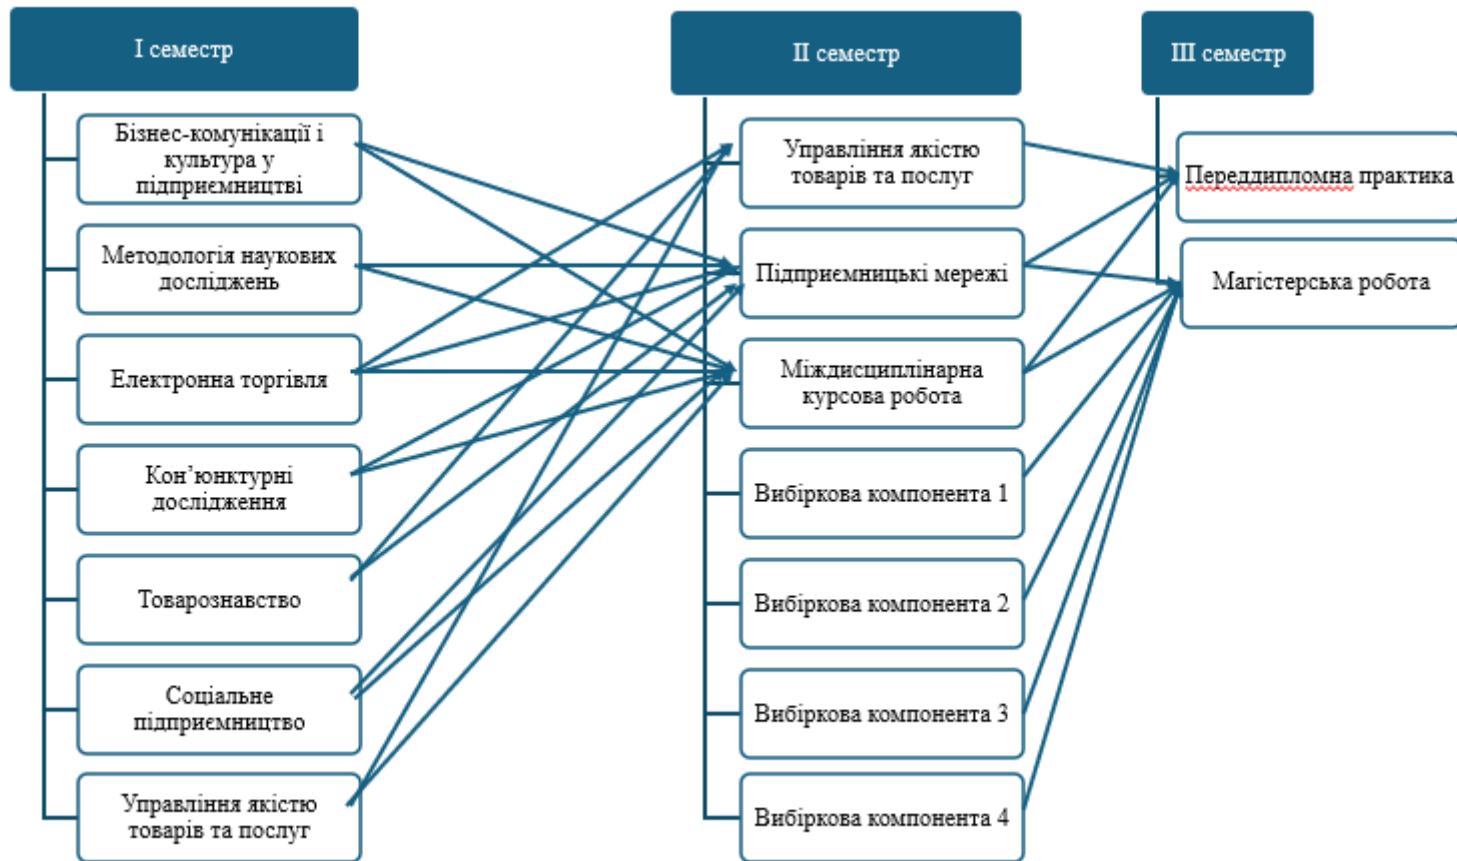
І семестр

Бізнес-комунікації і культура у підприємництві

Методологія наукових досліджень

Електронна торгівля

Кон'юнктурні дослідження

Товарознавство

Соціальне підприємництво

Управління якістю товарів та послуг

ІІ семестр

Управління якістю товарів та послуг

Підприємницькі мережі

Міждисциплінарна курсова робота

Вибіркова компонента 1

Вибіркова компонента 2

Вибіркова компонента 3

Вибіркова компонента 4

ІІІ семестр

Переддипломна практика

Магістерська робота